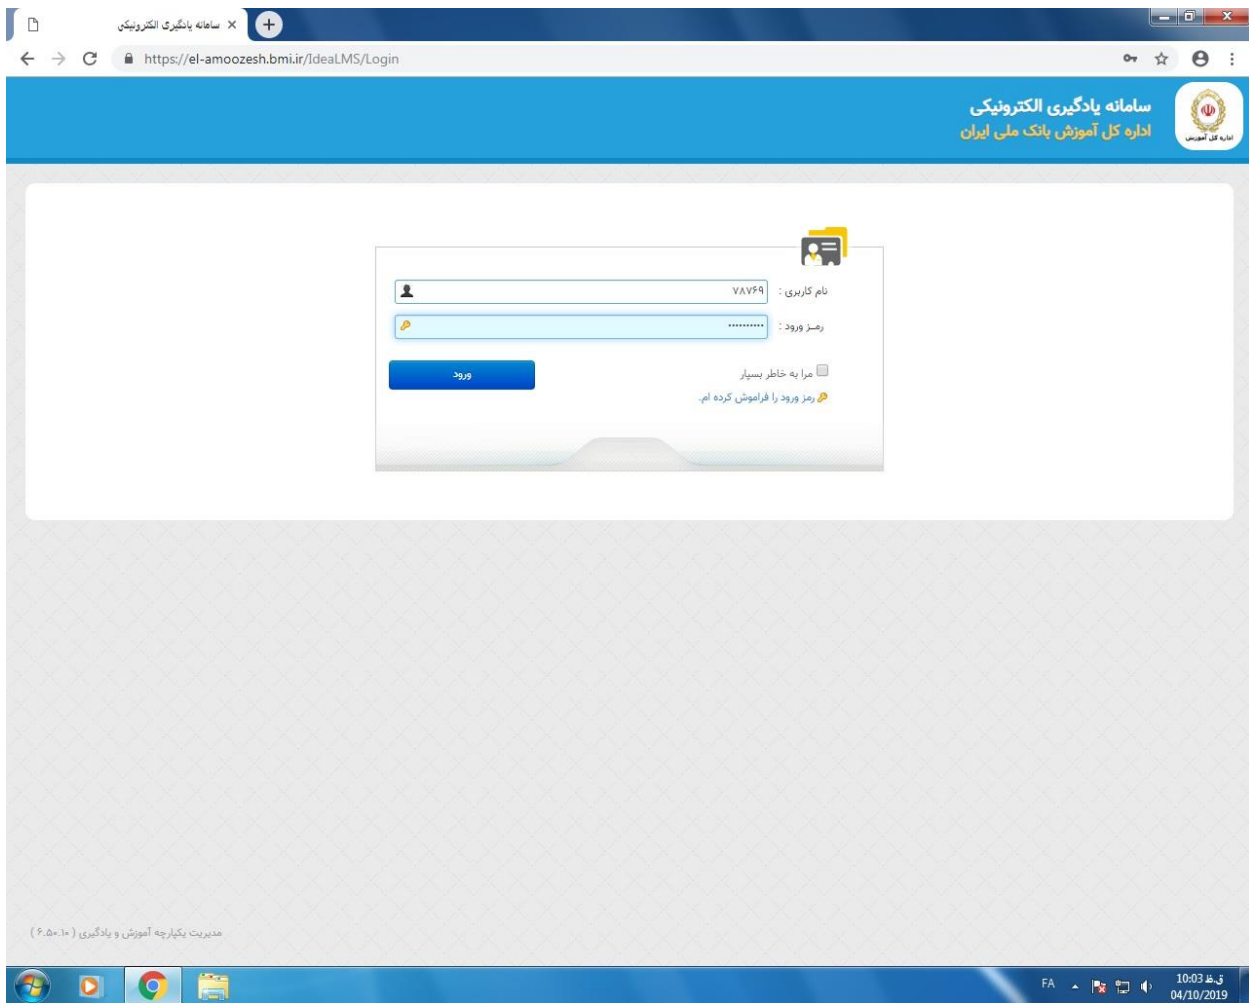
سامانه یادگیری الکترونیکی ×

https://el-amoozesh.bmi.ir/IdealMS/Login

اداره کل آموزش

سامانه یادگیری الکترونیکی
اداره کل آموزش بانک ملی ایران

نام کاربری : ۷۸۷۶۹

رمز ورود : ••••••••••

مرا به خاطر بسپار

ورود

رمز ورود را فراموش کرده ام.

مدیریت یکپارچه آموزش و یادگیری ( ۶.۵۰.۱۰ )

FA

ق.ظ 10:03
04/10/2019